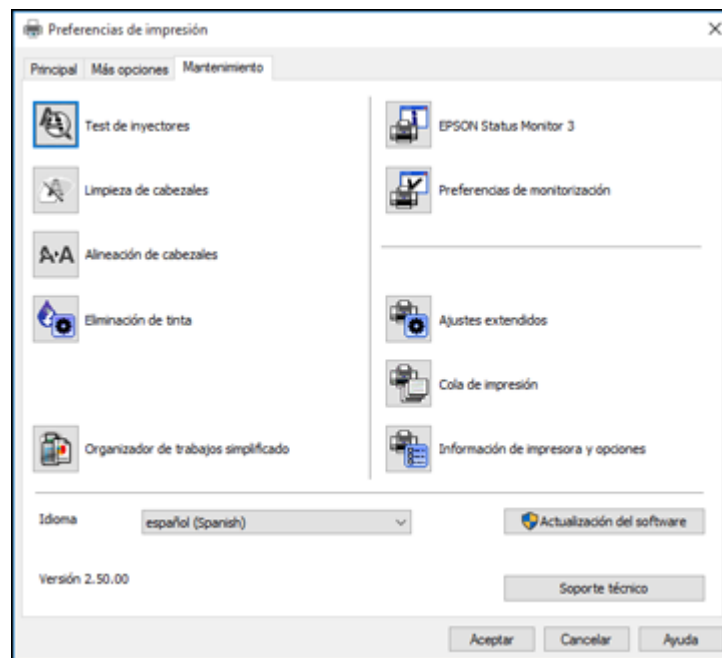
Preferencias de impresión

×

Principal | Más opciones | Mantenimiento

A·A

Test de inyectores

Limpieza de cabezales

Alineación de cabezales

Eliminación de tinta

Organizador de trabajos simplificado

EPSON Status Monitor 3

Preferencias de monitorización

Ajustes extendidos

Cola de impresión

Información de impresora y opciones

Idioma

español (Spanish)

Actualización del software

Versión 2.50.00

Soporte técnico

Aceptar

Cancelar

Ayuda